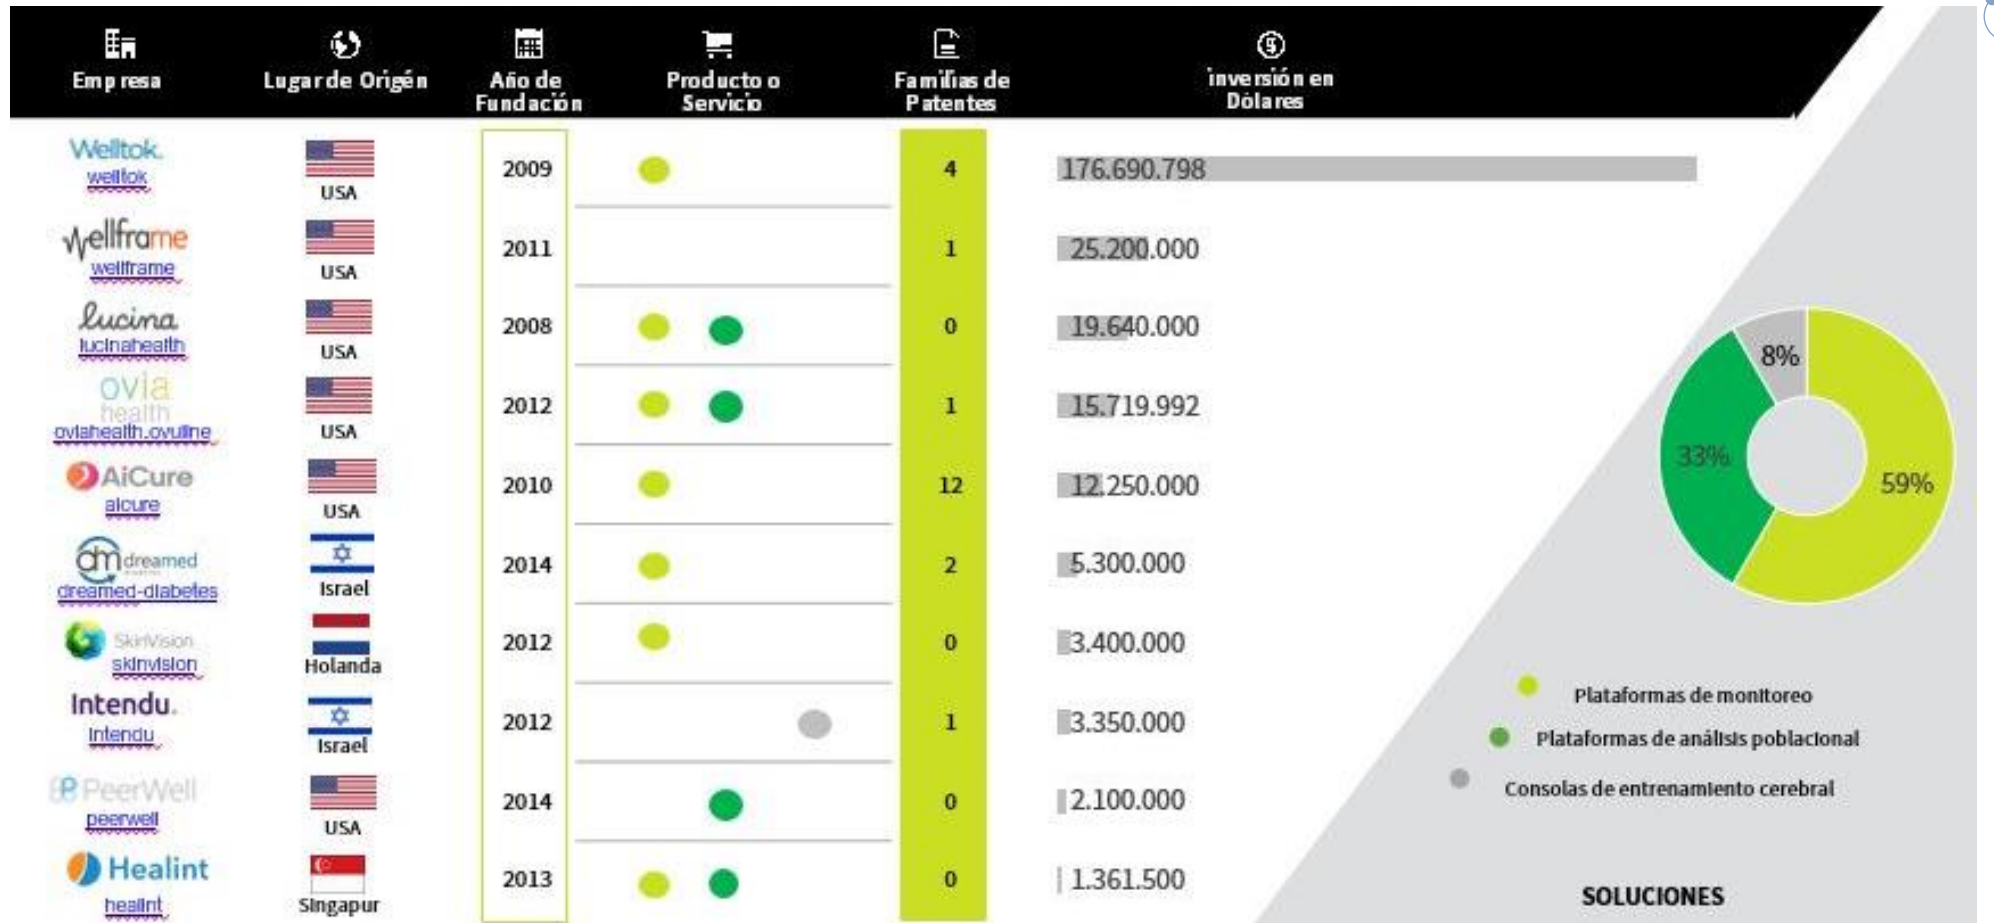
| Empresa | Lugar de Origén | Año de Fundación | Producto o Servicio | Familias de Patentes | inversión en Dólares |
|---|---|---|---|---|---|
| Welltok welltok | USA | 2009 | | 4 | 176.690.798 |
| Wellframe wellframe | USA | 2011 | | 1 | 25.200.000 |
| Lucina lucinahealth | USA | 2008 | | 0 | 19.640.000 |
| ovia health oviahealth.ovuline | USA | 2012 | | 1 | 15.719.992 |
| AiCure aicure | USA | 2010 | | 12 | 12.250.000 |
| dm dreamed dreamed-diabetes | Israel | 2014 | | 2 | 5.300.000 |
| SkinVision skinvision | Holanda | 2012 | | 0 | 3.400.000 |
| Intendu. intendu | Israel | 2012 | | 1 | 3.350.000 |
| PeerWell peerwell | USA | 2014 | | 0 | 2.100.000 |
| Healint healint | Singapur | 2013 | | 0 | 1.361.500 |

8%
33%
59%

Plataformas de monitoreo
Plataformas de análisis poblacional
Consolas de entrenamiento cerebral

SOLUCIONES